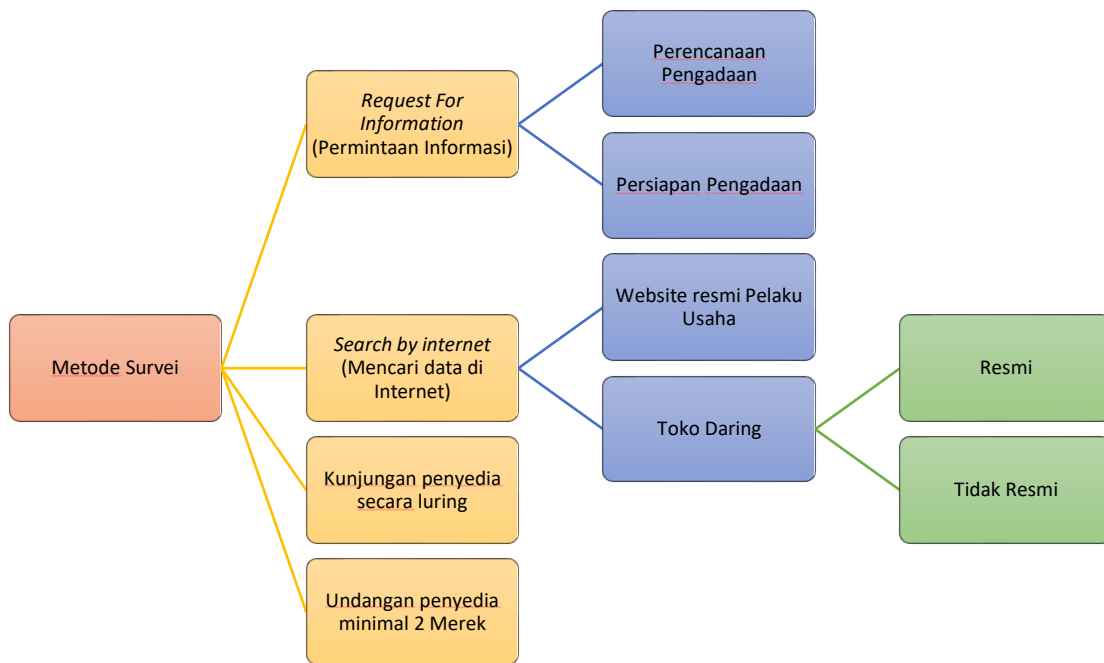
Metode Survei

Request For Information (Permintaan Informasi)

Perencanaan Pengadaan

Persiapan Pengadaan

Search by internet (Mencari data di Internet)

Website resmi Pelaku Usaha

Toko Daring

Resmi

Tidak Resmi

Kunjungan penyedia secara luring

Undangan penyedia minimal 2 Merek